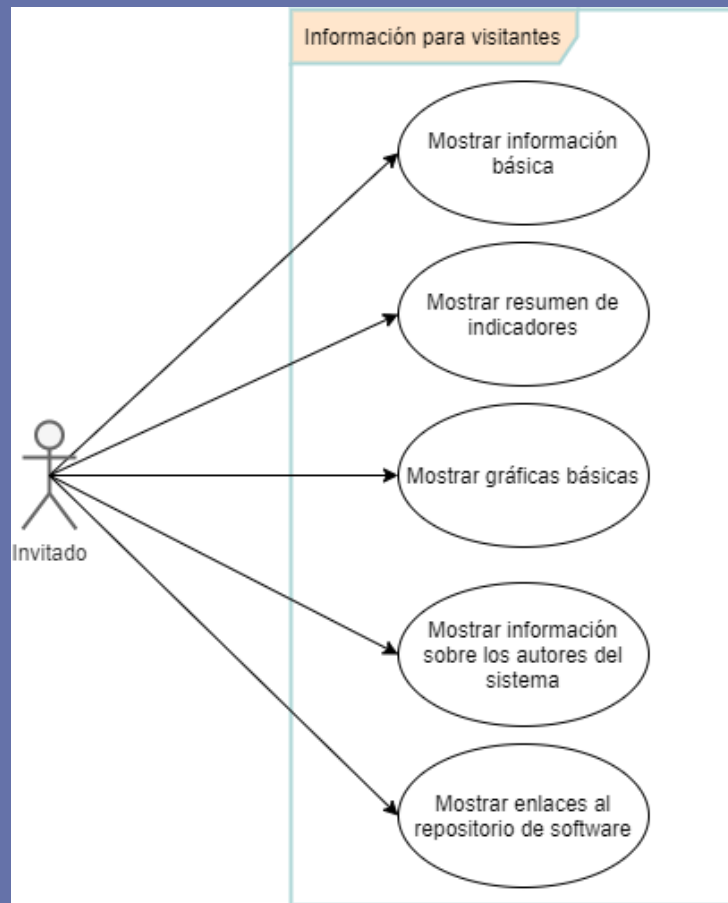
Información para visitantes

Mostrar información básica

Mostrar resumen de indicadores

Mostrar gráficas básicas

Mostrar información sobre los autores del sistema

Mostrar enlaces al repositorio de software

Invitado